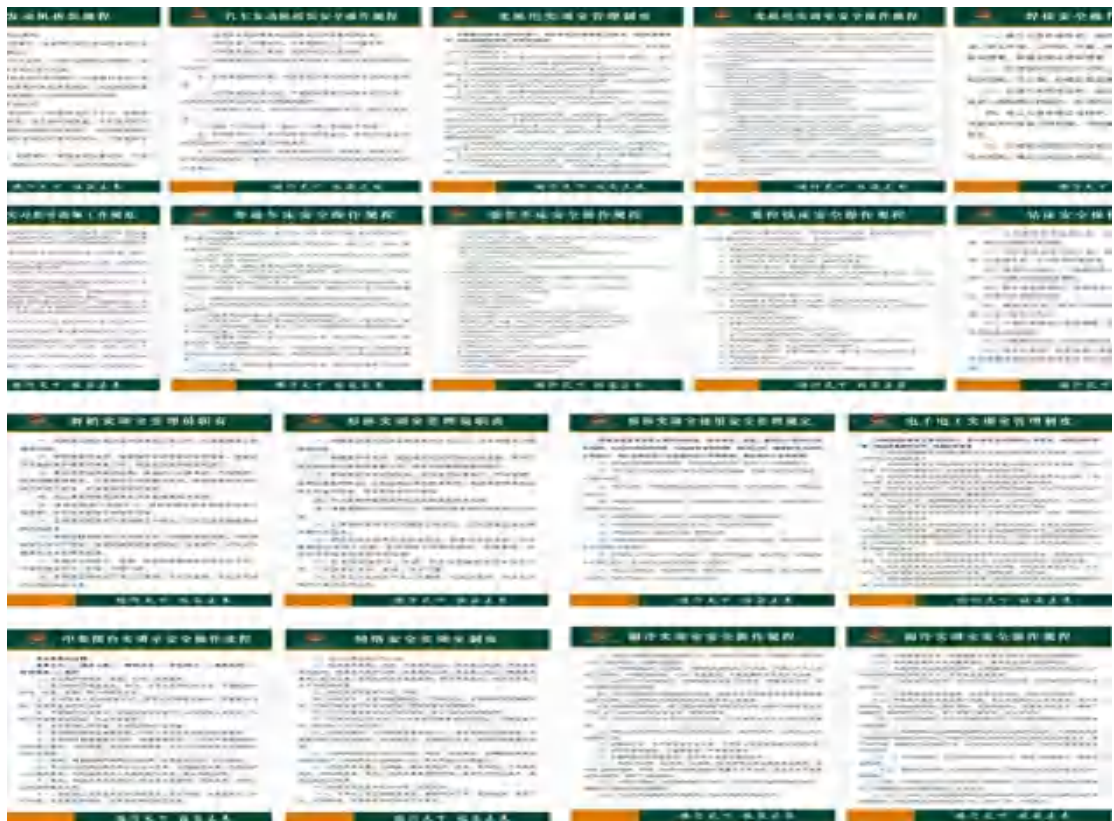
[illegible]

汽车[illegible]安全操作规程

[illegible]管理制度

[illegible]安全操作规程

焊接安全操作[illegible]

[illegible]工作规范

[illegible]安全操作规程

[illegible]安全操作规程

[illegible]安全操作规程

钻床安全操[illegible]

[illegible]实训室安全管理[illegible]

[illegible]实训室安全管理制度

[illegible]实训室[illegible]安全管理规定

电子电工实训室管理制度

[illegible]实训室安全操作规程

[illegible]安全实训室制度

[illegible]实训室安全操作规程

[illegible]实训室安全操作规程

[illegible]